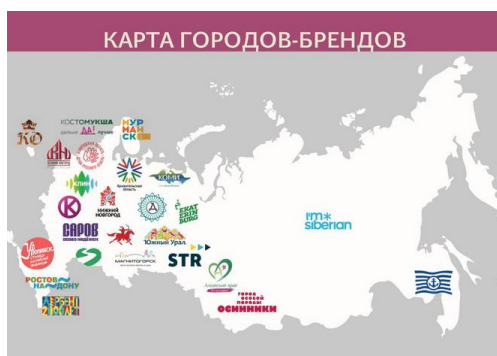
КАРТА ГОРОДОВ-БРЕНДОВ

КО

КОСТОМУКША дальше ДА! лучше

МУР МАН СК

КЛИН

КОМИ

К

НИЖНИЙ НОВГОРОД

САРОВ

ЕКАТ ЕРИН БУРГ

Южный Урал

МАГНИТОГОРСК

STR

РОСТОВ НА-ДОНУ

Алтайский край

ОСИННИКИ

I'm siberian

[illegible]